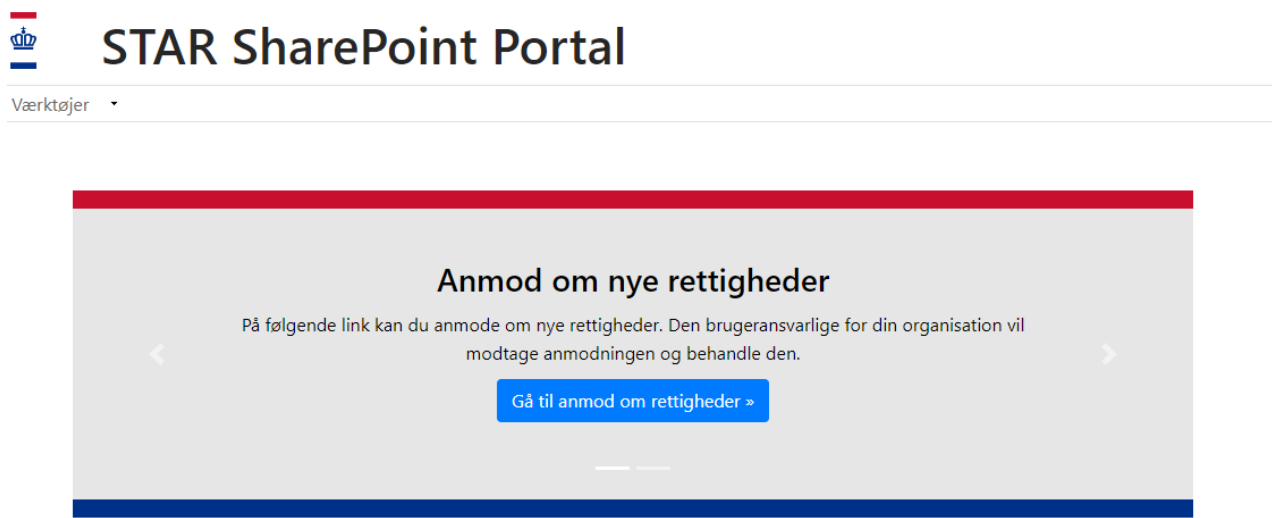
STAR SharePoint Portal

Værktøjer

Anmod om nye rettigheder

På følgende link kan du anmode om nye rettigheder. Den brugeransvarlige for din organisation vil modtage anmodningen og behandle den.

Gå til anmod om rettigheder »